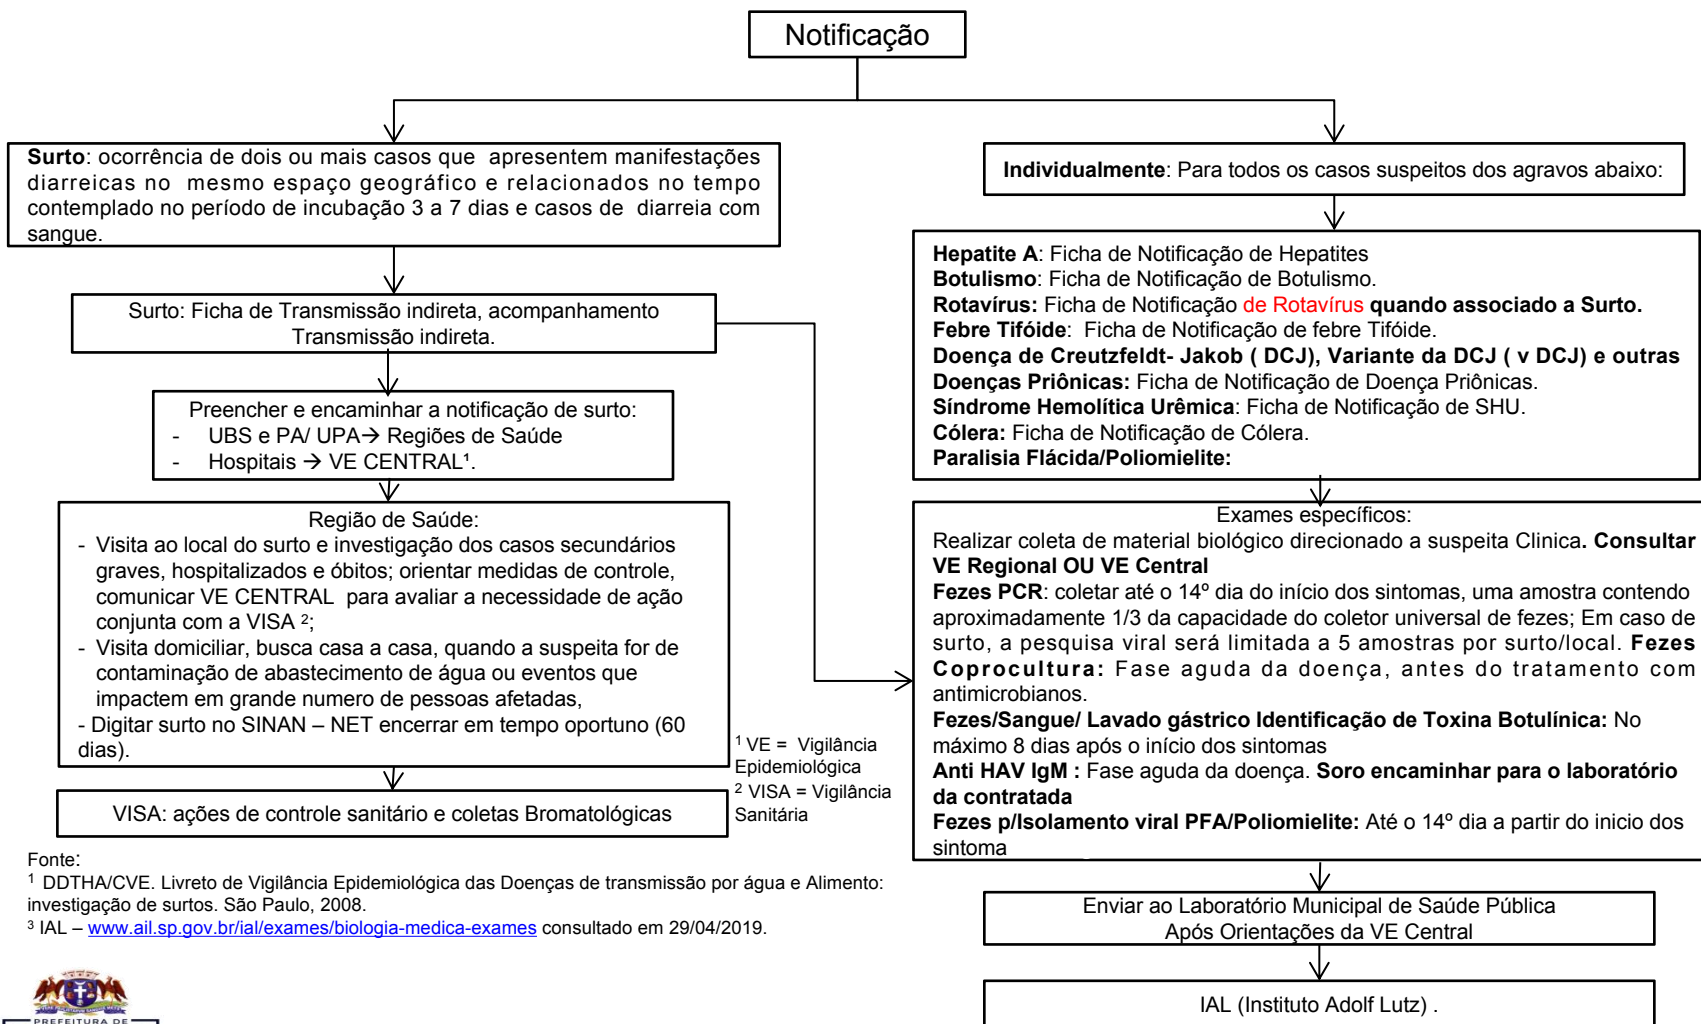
Notificação

**Surto**: ocorrência de dois ou mais casos que apresentem manifestações diarreicas no mesmo espaço geográfico e relacionados no tempo contemplado no período de incubação 3 a 7 dias e casos de diarreia com sangue.

Surto: Ficha de Transmissão indireta, acompanhamento Transmissão indireta.

Preencher e encaminhar a notificação de surto:
- UBS e PA/ UPA→ Regiões de Saúde
- Hospitais → VE CENTRAL¹.

Região de Saúde:
- Visita ao local do surto e investigação dos casos secundários graves, hospitalizados e óbitos; orientar medidas de controle, comunicar VE CENTRAL para avaliar a necessidade de ação conjunta com a VISA ²;
- Visita domiciliar, busca casa a casa, quando a suspeita for de contaminação de abastecimento de água ou eventos que impactem em grande numero de pessoas afetadas,
- Digitar surto no SINAN – NET encerrar em tempo oportuno (60 dias).

¹ VE = Vigilância Epidemiológica
² VISA = Vigilância Sanitária

VISA: ações de controle sanitário e coletas Bromatológicas

**Individualmente**: Para todos os casos suspeitos dos agravos abaixo:

**Hepatite A**: Ficha de Notificação de Hepatites
**Botulismo**: Ficha de Notificação de Botulismo.
**Rotavírus:** Ficha de Notificação de Rotavírus **quando associado a Surto.**
**Febre Tifóide**: Ficha de Notificação de febre Tifóide.
**Doença de Creutzfeldt- Jakob ( DCJ), Variante da DCJ ( v DCJ) e outras Doenças Priônicas:** Ficha de Notificação de Doença Priônicas.
**Síndrome Hemolítica Urêmica**: Ficha de Notificação de SHU.
**Cólera:** Ficha de Notificação de Cólera.
**Paralisia Flácida/Poliomielite:**

Exames específicos:
Realizar coleta de material biológico direcionado a suspeita Clinica**. Consultar VE Regional OU VE Central**
**Fezes PCR**: coletar até o 14º dia do início dos sintomas, uma amostra contendo aproximadamente 1/3 da capacidade do coletor universal de fezes; Em caso de surto, a pesquisa viral será limitada a 5 amostras por surto/local. **Fezes Coprocultura:** Fase aguda da doença, antes do tratamento com antimicrobianos.
**Fezes/Sangue/ Lavado gástrico Identificação de Toxina Botulínica:** No máximo 8 dias após o início dos sintomas
**Anti HAV IgM :** Fase aguda da doença. **Soro encaminhar para o laboratório da contratada**
**Fezes p/Isolamento viral PFA/Poliomielite:** Até o 14º dia a partir do inicio dos sintoma

Enviar ao Laboratório Municipal de Saúde Pública Após Orientações da VE Central

IAL (Instituto Adolf Lutz) .

Fonte:
¹ DDTHA/CVE. Livreto de Vigilância Epidemiológica das Doenças de transmissão por água e Alimento: investigação de surtos. São Paulo, 2008.
³ IAL – www.ail.sp.gov.br/ial/exames/biologia-medica-exames consultado em 29/04/2019.

PREFEITURA DE